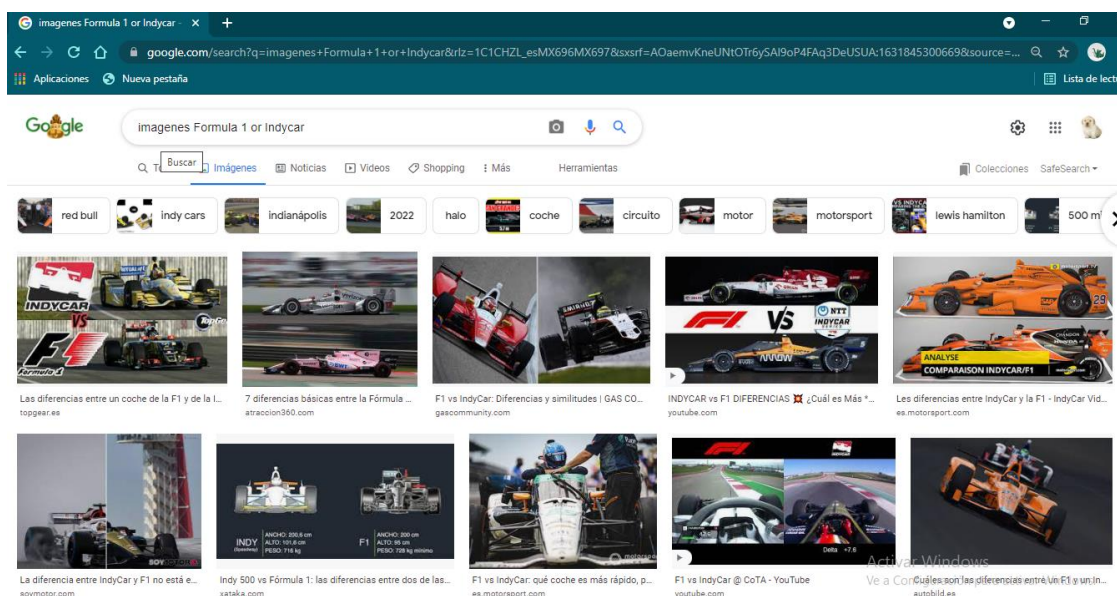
imagenes Formula 1 or Indycar - ×

google.com/search?q=imagenes+Formula+1+or+Indycar&rlz=1C1CHZL_esMX696MX697&sxsrf=AOaemvKneUNtOTr6ySAI9oP4FAq3DeUSUA:1631845300669&source=...

Aplicaciones Nueva pestaña Lista de lect

Google

imagenes Formula 1 or Indycar

Buscar

Imágenes Noticias Videos Shopping Más Herramientas Colecciones SafeSearch

red bull indy cars indianápolis 2022 halo coche circuito motor motorsport lewis hamilton 500 m

INDYCAR VS F1

Las diferencias entre un coche de la F1 y de la I...
topgear.es

7 diferencias básicas entre la Fórmula ...
atraccion360.com

F1 vs IndyCar: Diferencias y similitudes | GAS CO...
gascommunity.com

F1 VS INDYCAR

INDYCAR vs F1 DIFERENCIAS ¿Cuál es Más *...
youtube.com

ANALYSE
COMPARAISON INDYCAR/F1

Les diferencias entre IndyCar y la F1 - IndyCar Vid...
es.motorsport.com

La diferencia entre IndyCar y F1 no está e...
soymotor.com

INDY
ANCHO: 200,6 cm
ALTO: 101,6 cm
PESO: 716 kg

F1
ANCHO: 200 cm
ALTO: 95 cm
PESO: 728 kg mínimo

Indy 500 vs Fórmula 1: las diferencias entre dos de las...
xataka.com

F1 vs IndyCar: qué coche es más rápido, p...
es.motorsport.com

F1 vs IndyCar @ CoTA - YouTube
youtube.com

Cuáles son las diferencias entre un F1 y un In...
autobild.es

Activar Windows
Ve a Configuración para activar Windows.